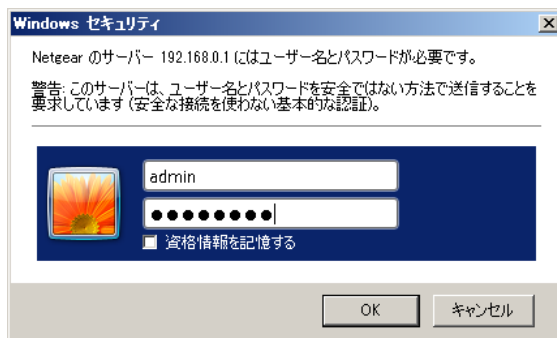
Windows セキュリティ

Netgear のサーバー 192.168.0.1 にはユーザー名とパスワードが必要です。

警告: このサーバーは、ユーザー名とパスワードを安全ではない方法で送信することを要求しています (安全な接続を使わない基本的な認証)。

admin

●●●●●●●●●

資格情報を記憶する

OK

キャンセル